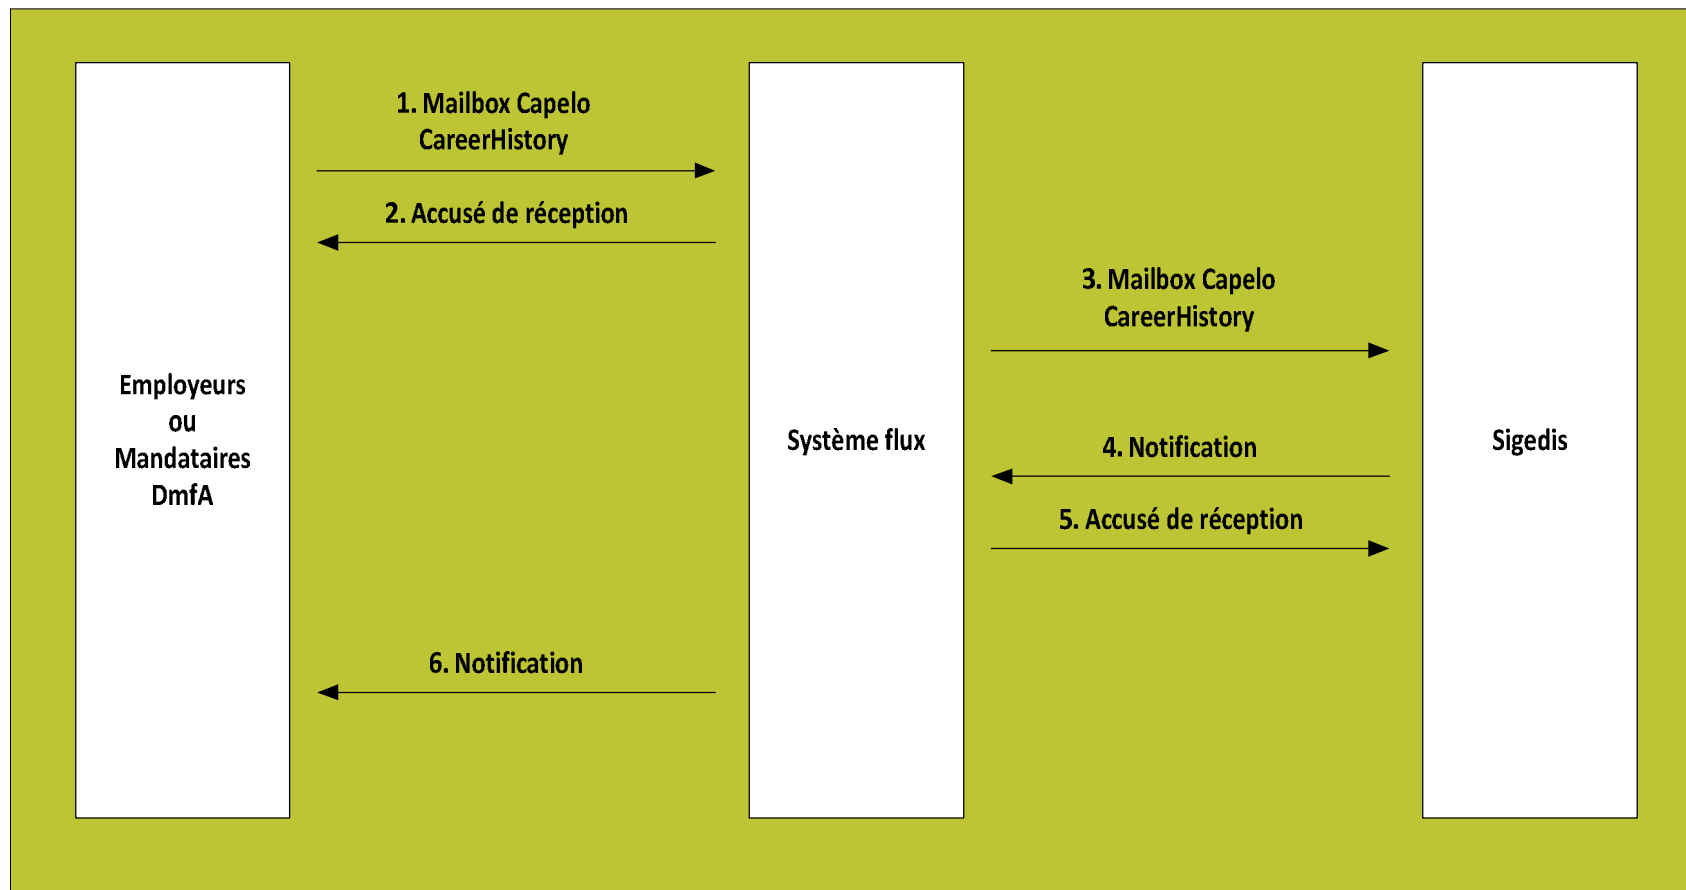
Employeurs ou Mandataires DmfA

1. Mailbox Capelo CareerHistory

2. Accusé de réception

6. Notification

Système flux

3. Mailbox Capelo CareerHistory

4. Notification

5. Accusé de réception

Sigedis